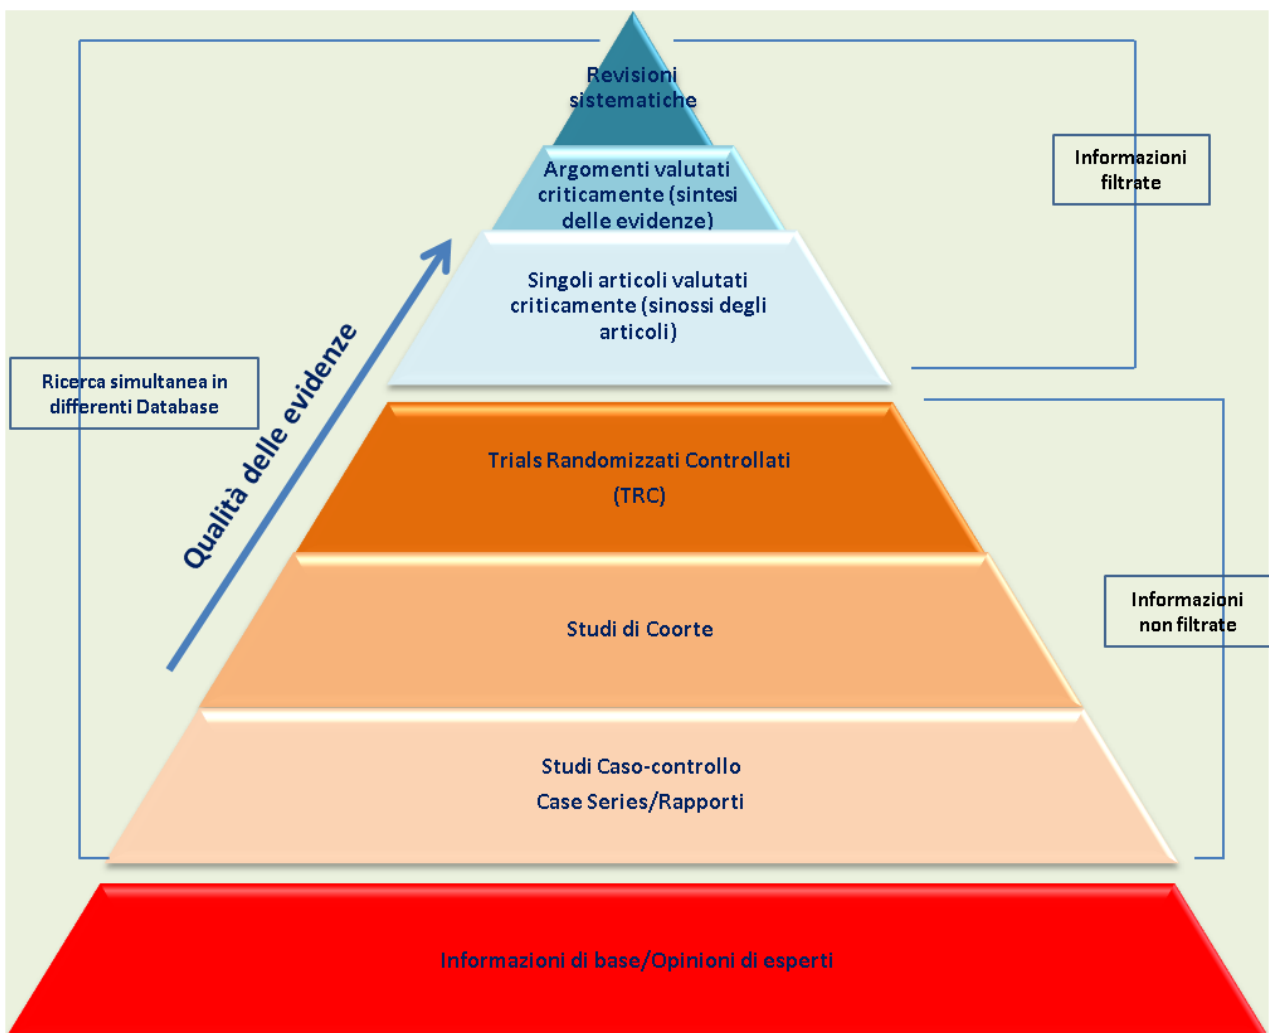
Revisioni sistematiche

Argomenti valutati criticamente (sintesi delle evidenze)

Singoli articoli valutati criticamente (sinossi degli articoli)

Informazioni filtrate

Ricerca simultanea in differenti Database

Qualità delle evidenze

Trials Randomizzati Controllati (TRC)

Studi di Coorte

Informazioni non filtrate

Studi Caso-controllo
Case Series/Rapporti

Informazioni di base/Opinioni di esperti